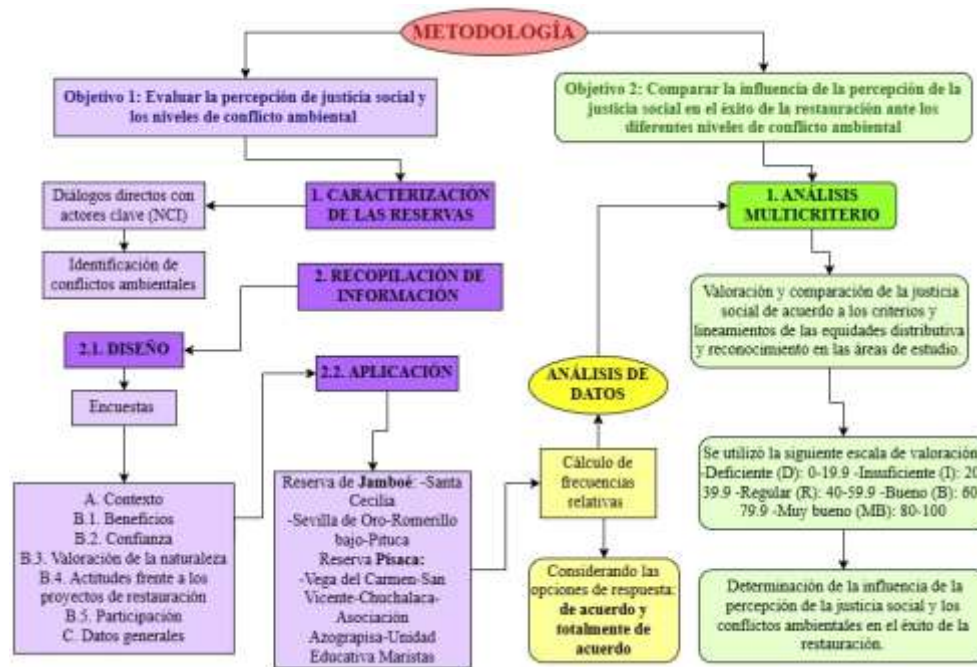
METODOLOGÍA

Objetivo 1: Evaluar la percepción de justicia social y los niveles de conflicto ambiental

1. CARACTERIZACIÓN DE LAS RESERVAS

Diálogos directos con actores clave (NCI)

Identificación de conflictos ambientales

2. RECOPILACIÓN DE INFORMACIÓN

2.1. DISEÑO

Encuestas

A. Contexto
B.1. Beneficios
B.2. Confianza
B.3. Valoración de la naturaleza
B.4. Actitudes frente a los proyectos de restauración
B.5. Participación
C. Datos generales

2.2. APLICACIÓN

Reserva de Jamboé: -Santa Cecilia
-Sevilla de Oro-Romerillo bajo-Pituca
Reserva Pisaca:
-Vega del Carmen-San Vicente-Chuchalaca-Asociación Azograpisa-Unidad Educativa Maristas

Cálculo de frecuencias relativas

Considerando las opciones de respuesta: de acuerdo y totalmente de acuerdo

ANÁLISIS DE DATOS

Objetivo 2: Comparar la influencia de la percepción de la justicia social en el éxito de la restauración ante los diferentes niveles de conflicto ambiental

1. ANÁLISIS MULTICRITERIO

Valoración y comparación de la justicia social de acuerdo a los criterios y lineamientos de las equidades distributiva y reconocimiento en las áreas de estudio.

Se utilizó la siguiente escala de valoración -Deficiente (D): 0-19.9 -Insuficiente (I): 20 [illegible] 39.9 -Regular (R): 40-59.9 -Bueno (B): 60 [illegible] 79.9 -Muy bueno (MB): 80-100

Determinación de la influencia de la percepción de la justicia social y los conflictos ambientales en el éxito de la restauración.